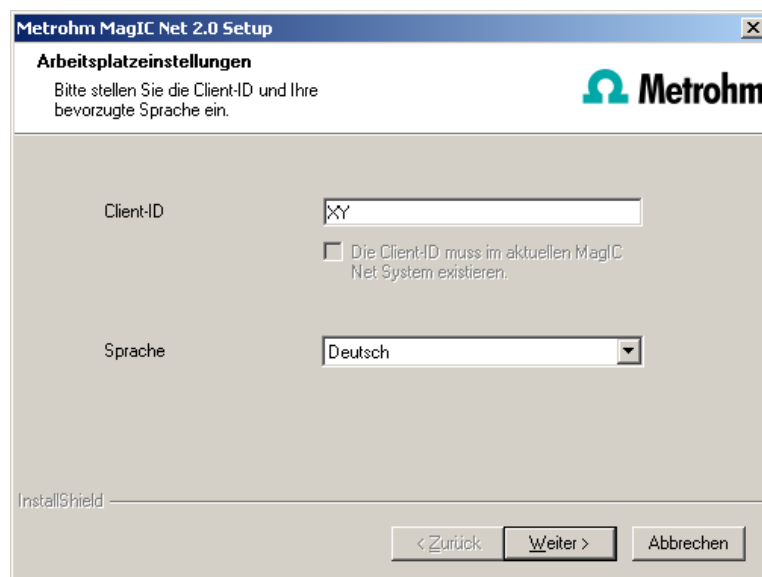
Metrohm MagIC Net 2.0 Setup

Arbeitsplatzeinstellungen

Bitte stellen Sie die Client-ID und Ihre bevorzugte Sprache ein.

Metrohm

Client-ID

XY

Die Client-ID muss im aktuellen MagIC Net System existieren.

Sprache

Deutsch

InstallShield

< Zurück

Weiter >

Abbrechen